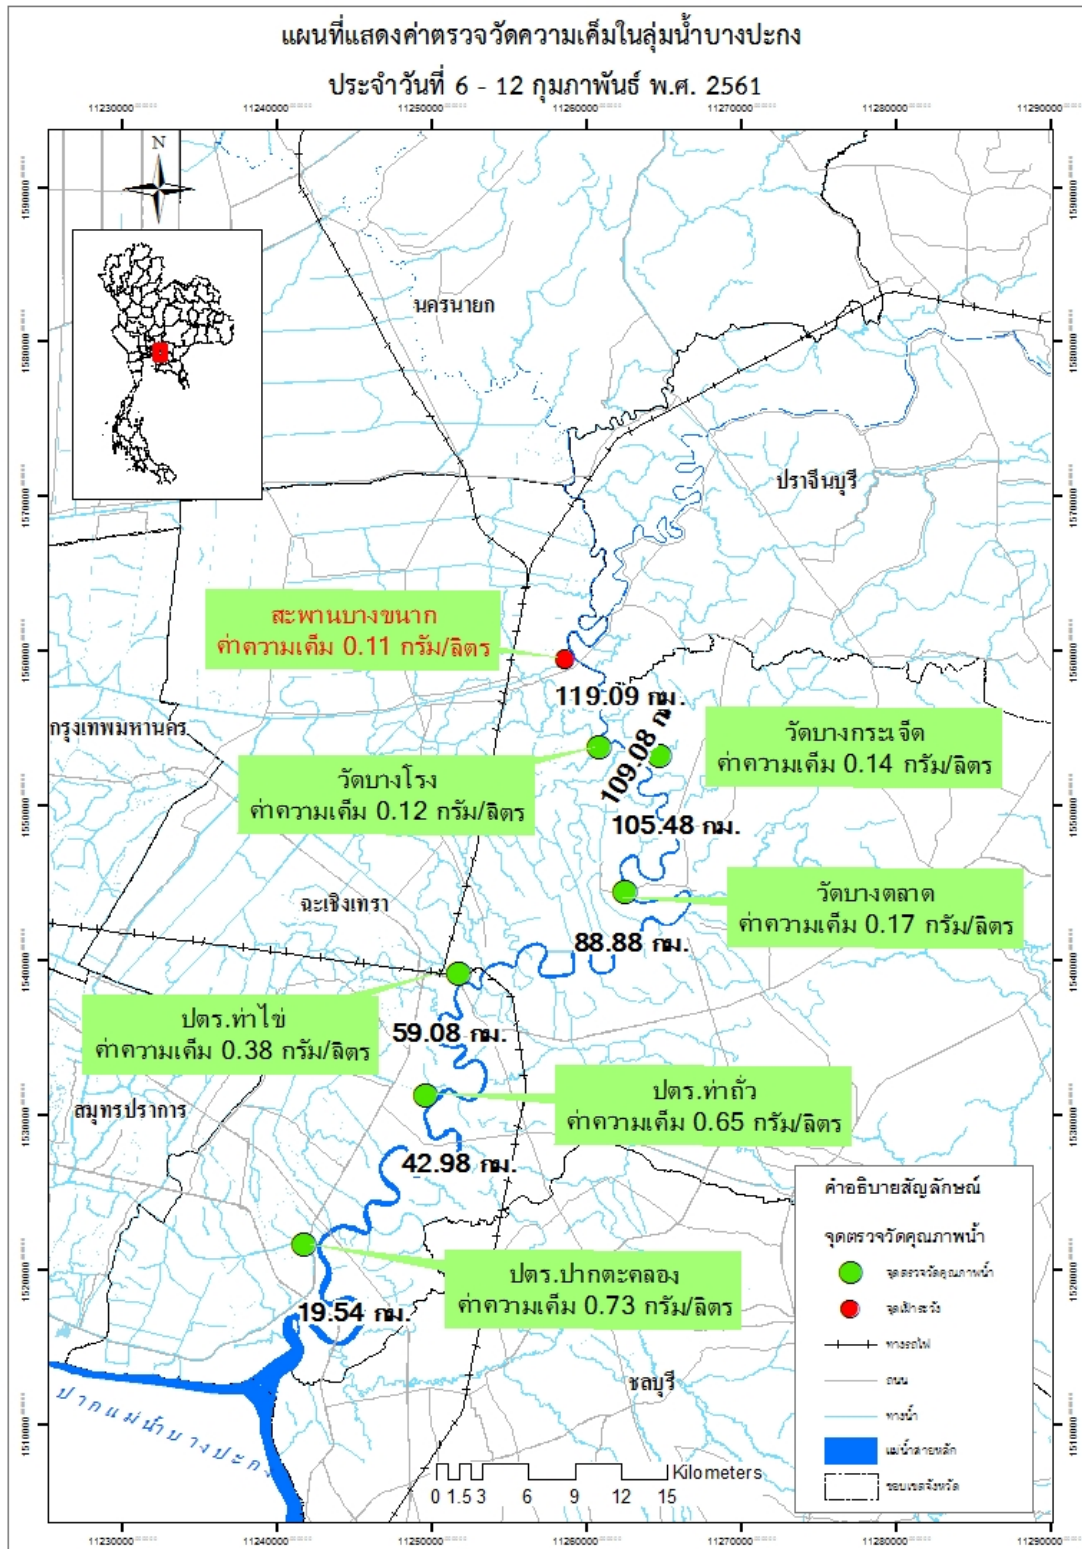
แผนที่แสดงค่าตรวจวัดความเค็มในลุ่มน้ำบางปะกง
ประจำวันที่ 6 - 12 กุมภาพันธ์ พ.ศ. 2561

11230000 11240000 11250000 11260000 11270000 11280000 11290000

1590000 1580000 1570000 1560000 1550000 1540000 1530000 1520000 1510000

N

นครนายก

ปราจีนบุรี

สะพานบางขนาก
ค่าความเค็ม 0.11 กรัม/ลิตร

119.09 กม.

กรุงเทพมหานคร

วัดบางกระเจ็ด
ค่าความเค็ม 0.14 กรัม/ลิตร

109.08 กม.

วัดบางโรง
ค่าความเค็ม 0.12 กรัม/ลิตร

105.48 กม.

วัดบางตลาด
ค่าความเค็ม 0.17 กรัม/ลิตร

ฉะเชิงเทรา

88.88 กม.

ปตร.ท่าไข่
ค่าความเค็ม 0.38 กรัม/ลิตร

59.08 กม.

ปตร.ท่าถั่ว
ค่าความเค็ม 0.65 กรัม/ลิตร

สมุทรปราการ

42.98 กม.

ปตร.ปากตะคลอง
ค่าความเค็ม 0.73 กรัม/ลิตร

19.54 กม.

ชลบุรี

ปากแม่น้ำบางปะกง

0 1.5 3 6 9 12 15 Kilometers

คำอธิบายสัญลักษณ์

จุดตรวจวัดคุณภาพน้ำ
จุดตรวจวัดคุณภาพน้ำ
จุดเฝ้าระวัง
ทางรถไฟ
ถนน
ทางน้ำ
แม่น้ำสายหลัก
ขอบเขตจังหวัด